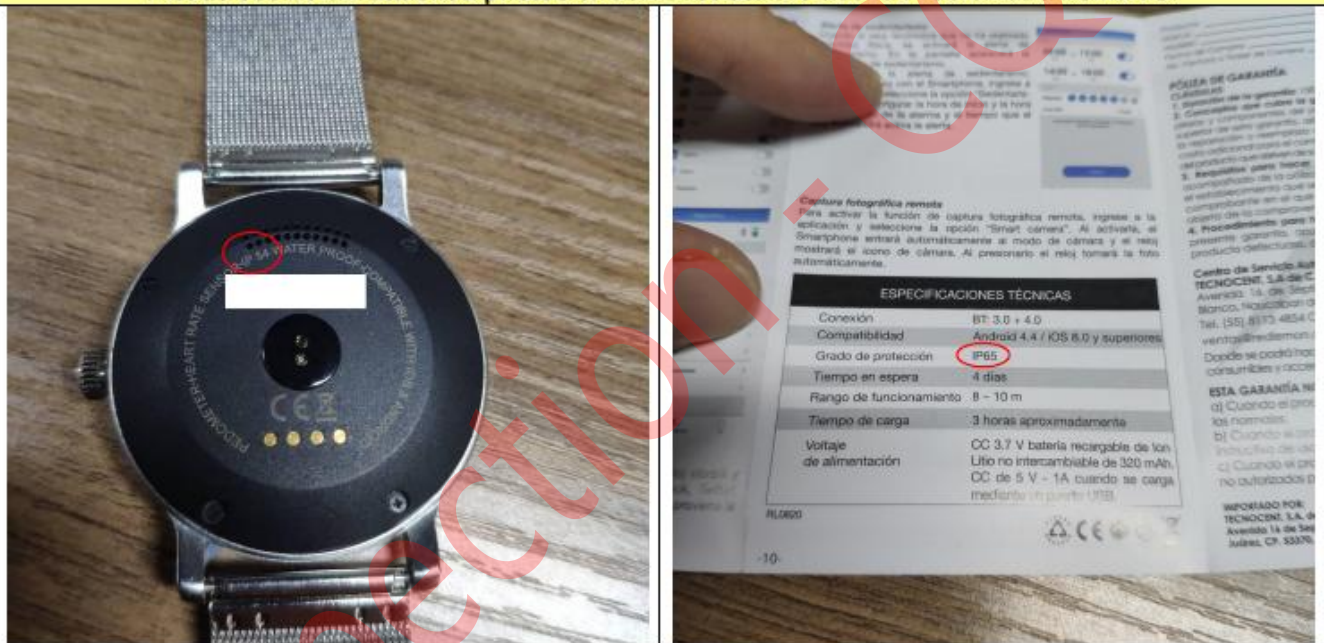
PEDOMETER HEART RATE SENSOR IP 54 WATER PROOF COMPATIBLE WITH IOS ANDROID

CE

Captura fotográfica remota
Para activar la función de captura fotográfica remota, ingrese a la aplicación y seleccione la opción "Smart camera". Al activarla, el Smartphone entrará automáticamente al modo de cámara y el reloj mostrará el icono de cámara. Al presionarlo el reloj tomará la foto automáticamente.

| ESPECIFICACIONES TÉCNICAS | |
|---|---|
| Conexión | BT: 3.0 + 4.0 |
| Compatibilidad | Android 4.4 / iOS 8.0 y superiores |
| Grado de protección | IP65 |
| Tiempo en espera | 4 días |
| Rango de funcionamiento | 8 – 10 m |
| Tiempo de carga | 3 horas aproximadamente |
| Voltaje de alimentación | CC 3.7 V batería recargable de Ion Litio no intercambiable de 320 mAh. CC de 5 V - 1A cuando se carga mediante un puerto USB. |

RL0620

-10-

PÓLIZA DE GARANTÍA
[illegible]

Centro de Servicio Autorizado
TECNOCENT, S.A. de C.V.
Avenida 14 de Sept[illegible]
Tel. (55) 8373 4854 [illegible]
ventas@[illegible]

ESTA GARANTÍA N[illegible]
a) Cuando el pro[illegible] los normales.
b) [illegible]
c) Cuando el pr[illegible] no autorizados

IMPORTADO POR:
TECNOCENT, S.A. de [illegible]
Avenida 14 de Sep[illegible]
Juárez, CP. 55370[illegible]